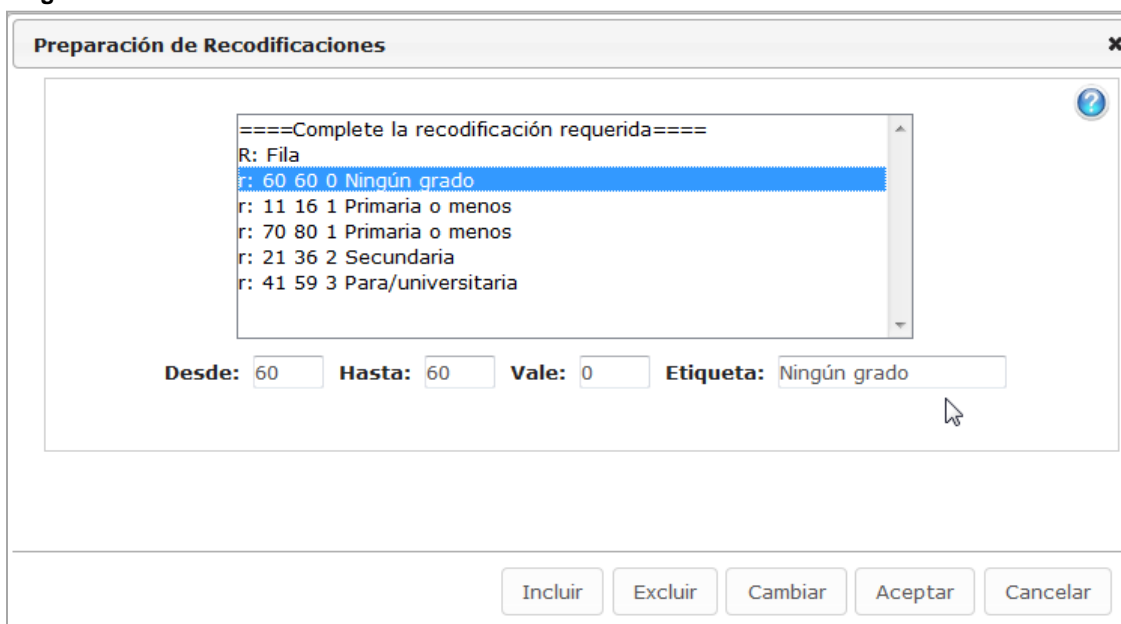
Preparación de Recodificaciones

====Complete la recodificación requerida====
R: Fila
r: 60 60 0 Ningún grado
r: 11 16 1 Primaria o menos
r: 70 80 1 Primaria o menos
r: 21 36 2 Secundaria
r: 41 59 3 Para/universitaria

Desde: 60 Hasta: 60 Vale: 0 Etiqueta: Ningún grado

Incluir Excluir Cambiar Aceptar Cancelar